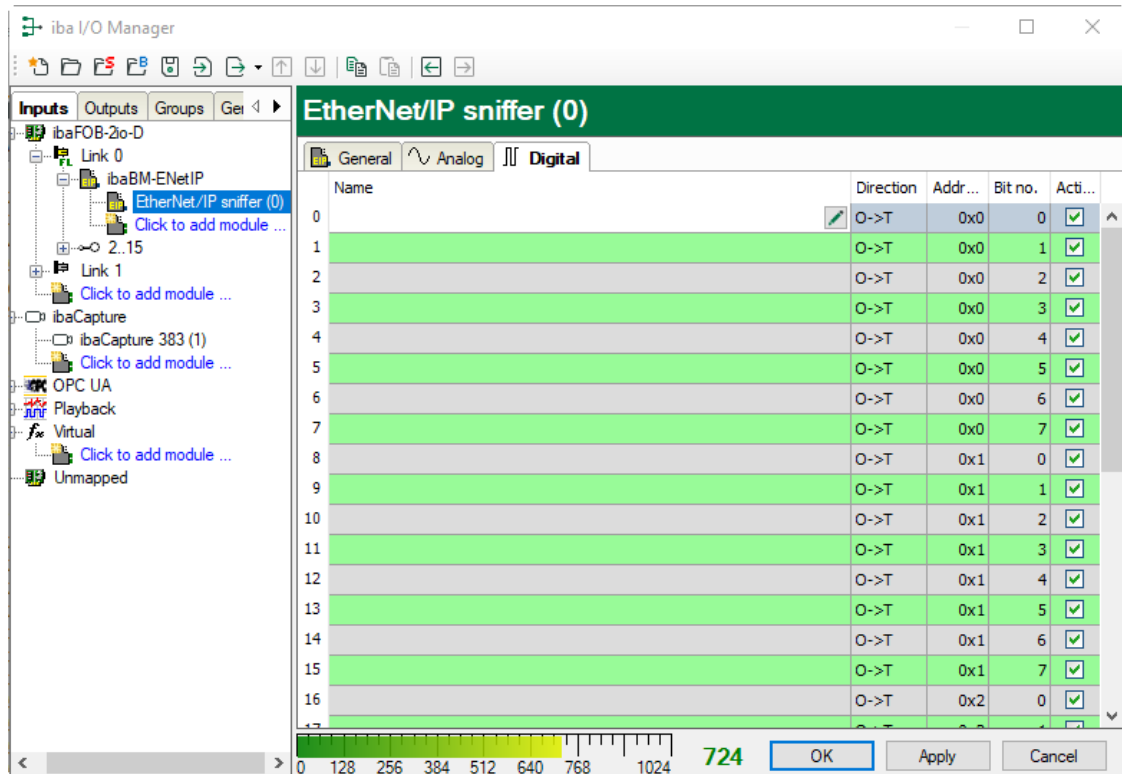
iba I/O Manager

Inputs | Outputs | Groups | Ger

ibaFOB-2io-D
Link 0
ibaBM-ENetIP
EtherNet/IP sniffer (0)
Click to add module ...
2..15
Link 1
Click to add module ...
ibaCapture
ibaCapture 383 (1)
Click to add module ...
OPC UA
Playback
Virtual
Click to add module ...
Unmapped

EtherNet/IP sniffer (0)

General | Analog | Digital

| | Name | Direction | Addr... | Bit no. | Acti... |
|---|---|---|---|---|---|
| 0 | | O->T | 0x0 | 0 | ☑ |
| 1 | | O->T | 0x0 | 1 | ☑ |
| 2 | | O->T | 0x0 | 2 | ☑ |
| 3 | | O->T | 0x0 | 3 | ☑ |
| 4 | | O->T | 0x0 | 4 | ☑ |
| 5 | | O->T | 0x0 | 5 | ☑ |
| 6 | | O->T | 0x0 | 6 | ☑ |
| 7 | | O->T | 0x0 | 7 | ☑ |
| 8 | | O->T | 0x1 | 0 | ☑ |
| 9 | | O->T | 0x1 | 1 | ☑ |
| 10 | | O->T | 0x1 | 2 | ☑ |
| 11 | | O->T | 0x1 | 3 | ☑ |
| 12 | | O->T | 0x1 | 4 | ☑ |
| 13 | | O->T | 0x1 | 5 | ☑ |
| 14 | | O->T | 0x1 | 6 | ☑ |
| 15 | | O->T | 0x1 | 7 | ☑ |
| 16 | | O->T | 0x2 | 0 | ☑ |

0 128 256 384 512 640 768 1024
724
OK
Apply
Cancel